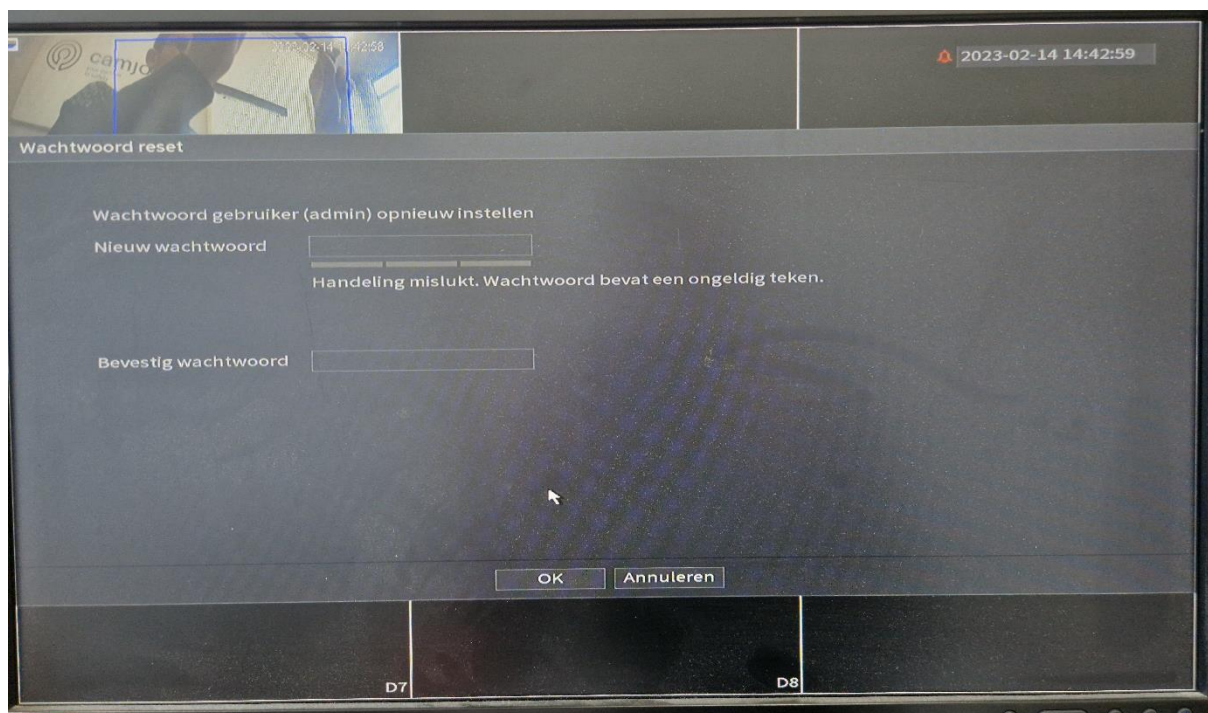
camjo

2023-02-14 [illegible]:42:58

2023-02-14 14:42:59

Wachtwoord reset

Wachtwoord gebruiker (admin) opnieuw instellen

Nieuw wachtwoord

Handeling mislukt. Wachtwoord bevat een ongeldig teken.

Bevestig wachtwoord

OK

Annuleren

D7

D8